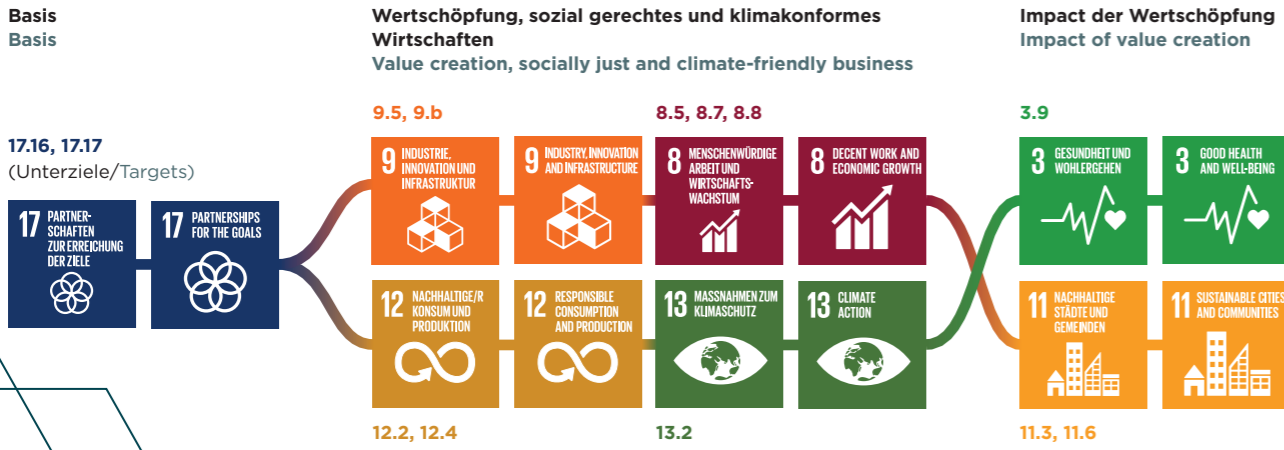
Basis
Basis

Wertschöpfung, sozial gerechtes und klimakonformes Wirtschaften
Value creation, socially just and climate-friendly business

Impact der Wertschöpfung
Impact of value creation

17.16, 17.17
(Unterziele/Targets)

17 PARTNERSCHAFTEN ZUR ERREICHUNG DER ZIELE

17 PARTNERSHIPS FOR THE GOALS

9.5, 9.b

9 INDUSTRIE, INNOVATION UND INFRASTRUKTUR

9 INDUSTRY, INNOVATION AND INFRASTRUCTURE

8.5, 8.7, 8.8

8 MENSCHENWÜRDIGE ARBEIT UND WIRTSCHAFTSWACHSTUM

8 DECENT WORK AND ECONOMIC GROWTH

12 NACHHALTIGE/R KONSUM UND PRODUKTION

12 RESPONSIBLE CONSUMPTION AND PRODUCTION

13 MASSNAHMEN ZUM KLIMASCHUTZ

13 CLIMATE ACTION

12.2, 12.4

13.2

3.9

3 GESUNDHEIT UND WOHLERGEHEN

3 GOOD HEALTH AND WELL-BEING

11 NACHHALTIGE STÄDTE UND GEMEINDEN

11 SUSTAINABLE CITIES AND COMMUNITIES

11.3, 11.6